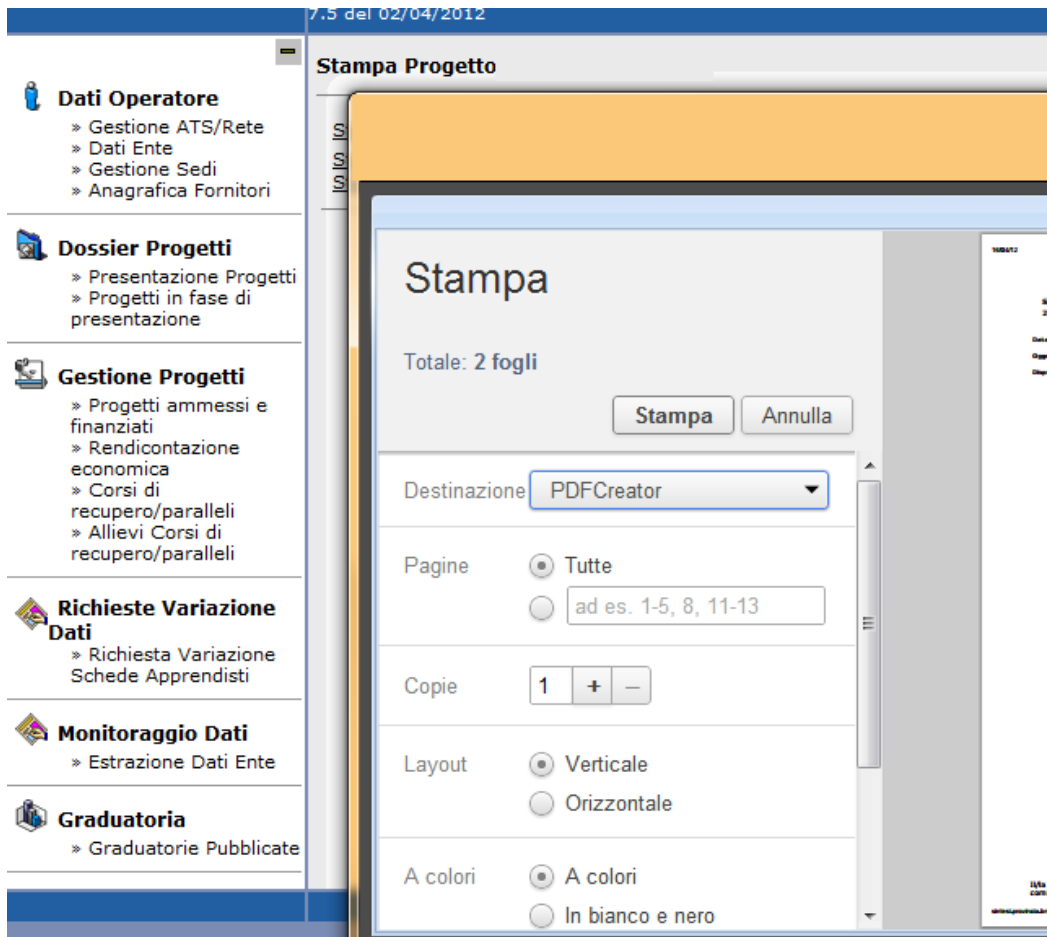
7.5 del 02/04/2012

Dati Operatore
» Gestione ATS/Rete
» Dati Ente
» Gestione Sedi
» Anagrafica Fornitori

Dossier Progetti
» Presentazione Progetti
» Progetti in fase di presentazione

Gestione Progetti
» Progetti ammessi e finanziati
» Rendicontazione economica
» Corsi di recupero/paralleli
» Allievi Corsi di recupero/paralleli

Richieste Variazione Dati
» Richiesta Variazione Schede Apprendisti

Monitoraggio Dati
» Estrazione Dati Ente

Graduatoria
» Graduatorie Pubblicate

Stampa Progetto

S
S
S

Stampa

Totale: 2 fogli

Stampa
Annulla

Destinazione PDFCreator

Pagine
Tutte
ad es. 1-5, 8, 11-13

Copie 1 + –

Layout
Verticale
Orizzontale

A colori
A colori
In bianco e nero